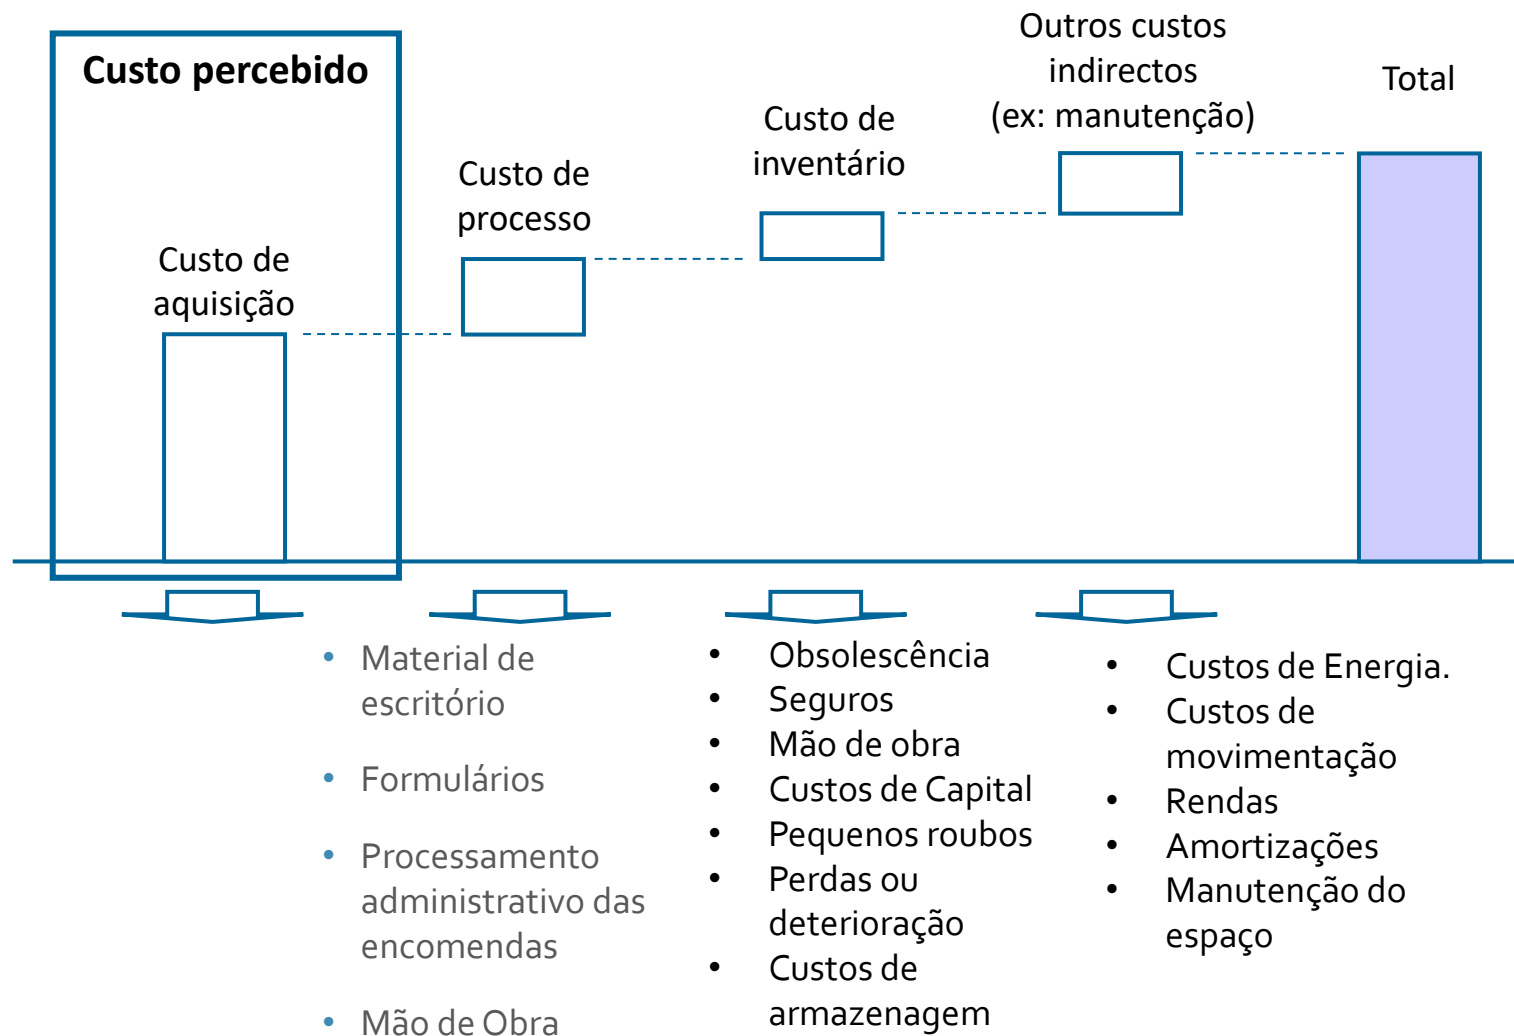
Custo percebido

Custo de aquisição

Custo de processo

Custo de inventário

Outros custos indirectos (ex: manutenção)

Total

- Material de escritório
- Formulários
- Processamento administrativo das encomendas
- Mão de Obra

- Obsolescência
- Seguros
- Mão de obra
- Custos de Capital
- Pequenos roubos
- Perdas ou deterioração
- Custos de armazenagem

- Custos de Energia.
- Custos de movimentação
- Rendas
- Amortizações
- Manutenção do espaço